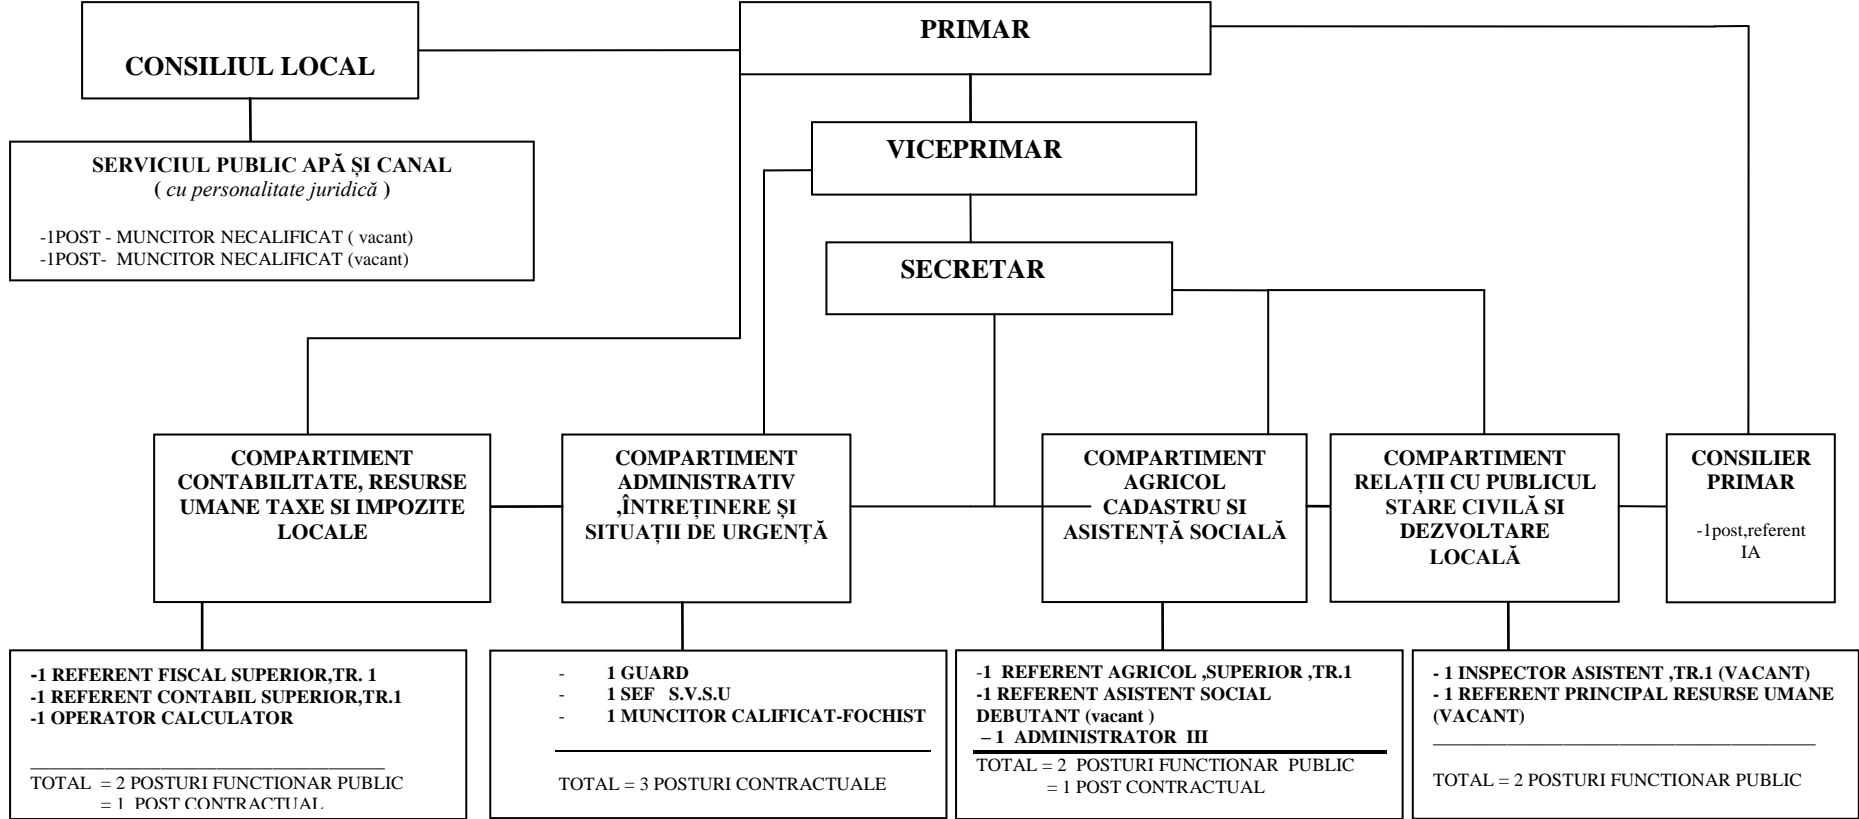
CONSILIUL LOCAL

PRIMAR

SERVICIUL PUBLIC APĂ ȘI CANAL
( cu personalitate juridică )

-1POST - MUNCITOR NECALIFICAT ( vacant)
-1POST- MUNCITOR NECALIFICAT (vacant)

VICEPRIMAR

SECRETAR

COMPARTIMENT CONTABILITATE, RESURSE UMANE TAXE SI IMPOZITE LOCALE

COMPARTIMENT ADMINISTRATIV ,ÎNTREȚINERE ȘI SITUAȚII DE URGENȚĂ

COMPARTIMENT AGRICOL CADASTRU SI ASISTENȚĂ SOCIALĂ

COMPARTIMENT RELAȚII CU PUBLICUL STARE CIVILĂ SI DEZVOLTARE LOCALĂ

CONSILIER PRIMAR

-1post,referent IA

-1 REFERENT FISCAL SUPERIOR,TR. 1
-1 REFERENT CONTABIL SUPERIOR,TR.1
-1 OPERATOR CALCULATOR

TOTAL = 2 POSTURI FUNCTIONAR PUBLIC
= 1 POST CONTRACTUAL

- 1 GUARD
- 1 SEF S.V.S.U
- 1 MUNCITOR CALIFICAT-FOCHIST

TOTAL = 3 POSTURI CONTRACTUALE

-1 REFERENT AGRICOL ,SUPERIOR ,TR.1
-1 REFERENT ASISTENT SOCIAL DEBUTANT (vacant )
– 1 ADMINISTRATOR III

TOTAL = 2 POSTURI FUNCTIONAR PUBLIC
= 1 POST CONTRACTUAL

- 1 INSPECTOR ASISTENT ,TR.1 (VACANT)
- 1 REFERENT PRINCIPAL RESURSE UMANE (VACANT)

TOTAL = 2 POSTURI FUNCTIONAR PUBLIC